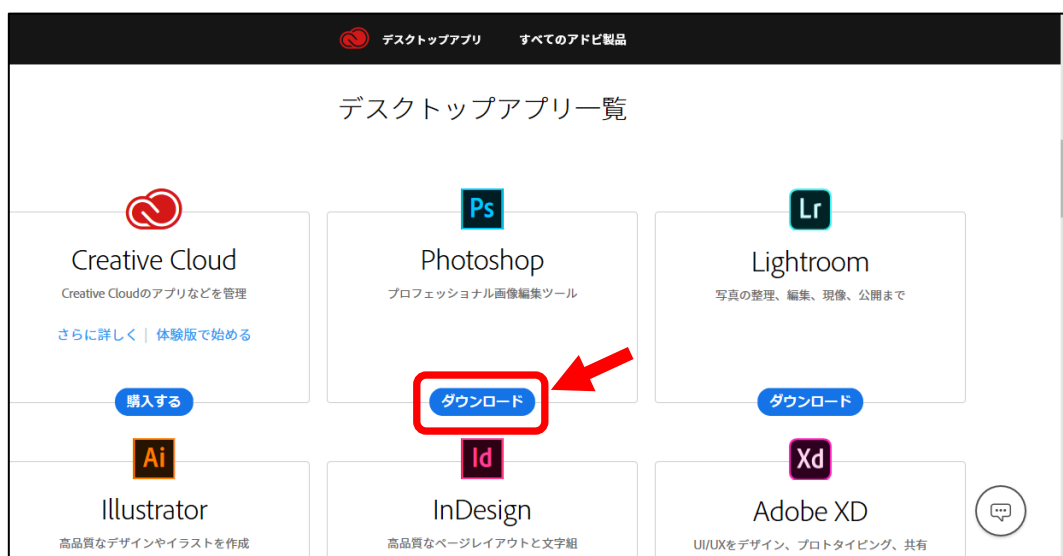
デスクトップアプリ　すべてのアドビ製品

デスクトップアプリ一覧

Creative Cloud
Creative Cloudのアプリなどを管理
さらに詳しく | 体験版で始める
購入する

Ps
Photoshop
プロフェッショナル画像編集ツール
ダウンロード

Lr
Lightroom
写真の整理、編集、現像、公開まで
ダウンロード

Ai
Illustrator
高品質なデザインやイラストを作成

Id
InDesign
高品質なページレイアウトと文字組

Xd
Adobe XD
UI/UXをデザイン、プロトタイピング、共有